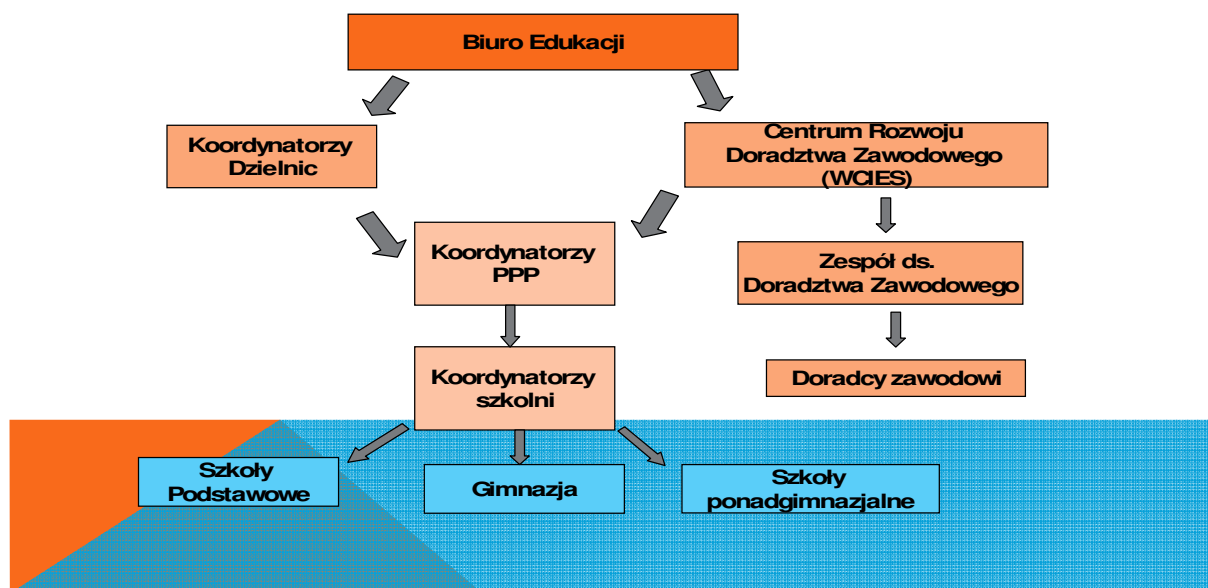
Biuro Edukacji

Koordynatorzy Dzielnic

Centrum Rozwoju Doradztwa Zawodowego (WCIES)

Koordynatorzy PPP

Zespół ds. Doradztwa Zawodowego

Koordynatorzy szkolni

Doradcy zawodowi

Szkoły Podstawowe

Gimnazja

Szkoły ponadgimnazjalne